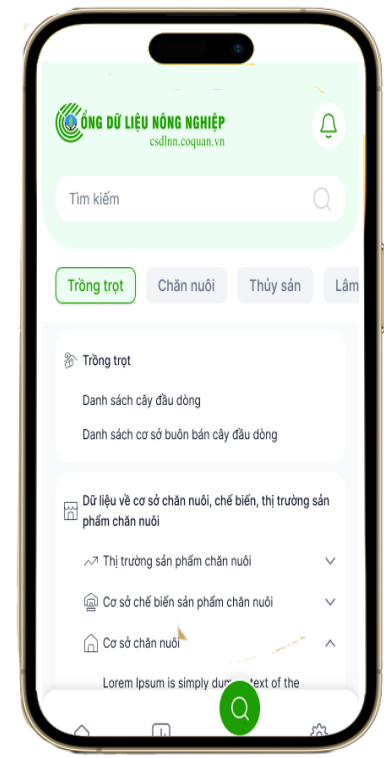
ỔNG DỮ LIỆU NÔNG NGHIỆP
csdlnn.coquan.vn

Tìm kiếm

Trồng trọt
Chăn nuôi
Thủy sản
Lâm

Trồng trọt

Danh sách cây đầu dòng

Danh sách cơ sở buôn bán cây đầu dòng

Dữ liệu về cơ sở chăn nuôi, chế biến, thị trường sản phẩm chăn nuôi

Thị trường sản phẩm chăn nuôi

Cơ sở chế biến sản phẩm chăn nuôi

Cơ sở chăn nuôi

Lorem Ipsum is simply dum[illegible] text of the